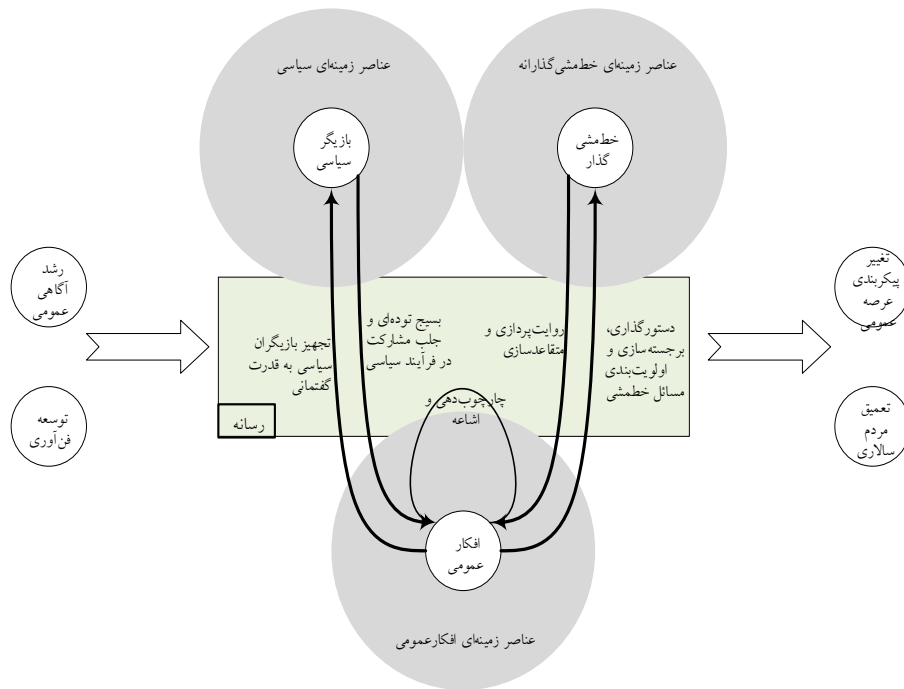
عناصر زمینه‌ای سیاسی

عناصر زمینه‌ای خط‌مشی‌گذارانه

بازیگر سیاسی

خط‌مشی گذار

رشد آگاهی عمومی

توسعه فن‌آوری

تغییر پیکربندی عرصه عمومی

تعمیق مردم سالاری

تجهیز بازیگران سیاسی به قدرت گفتمانی

بسیج توده‌ای و جلب مشارکت در فرآیند سیاسی

روایت‌پردازی و متقاعدسازی

دستورگذاری، برجسته‌سازی و اولویت‌بندی مسائل خط‌مشی

چارچوب‌دهی و اشاعه

رسانه

افکار عمومی

عناصر زمینه‌ای افکارعمومی